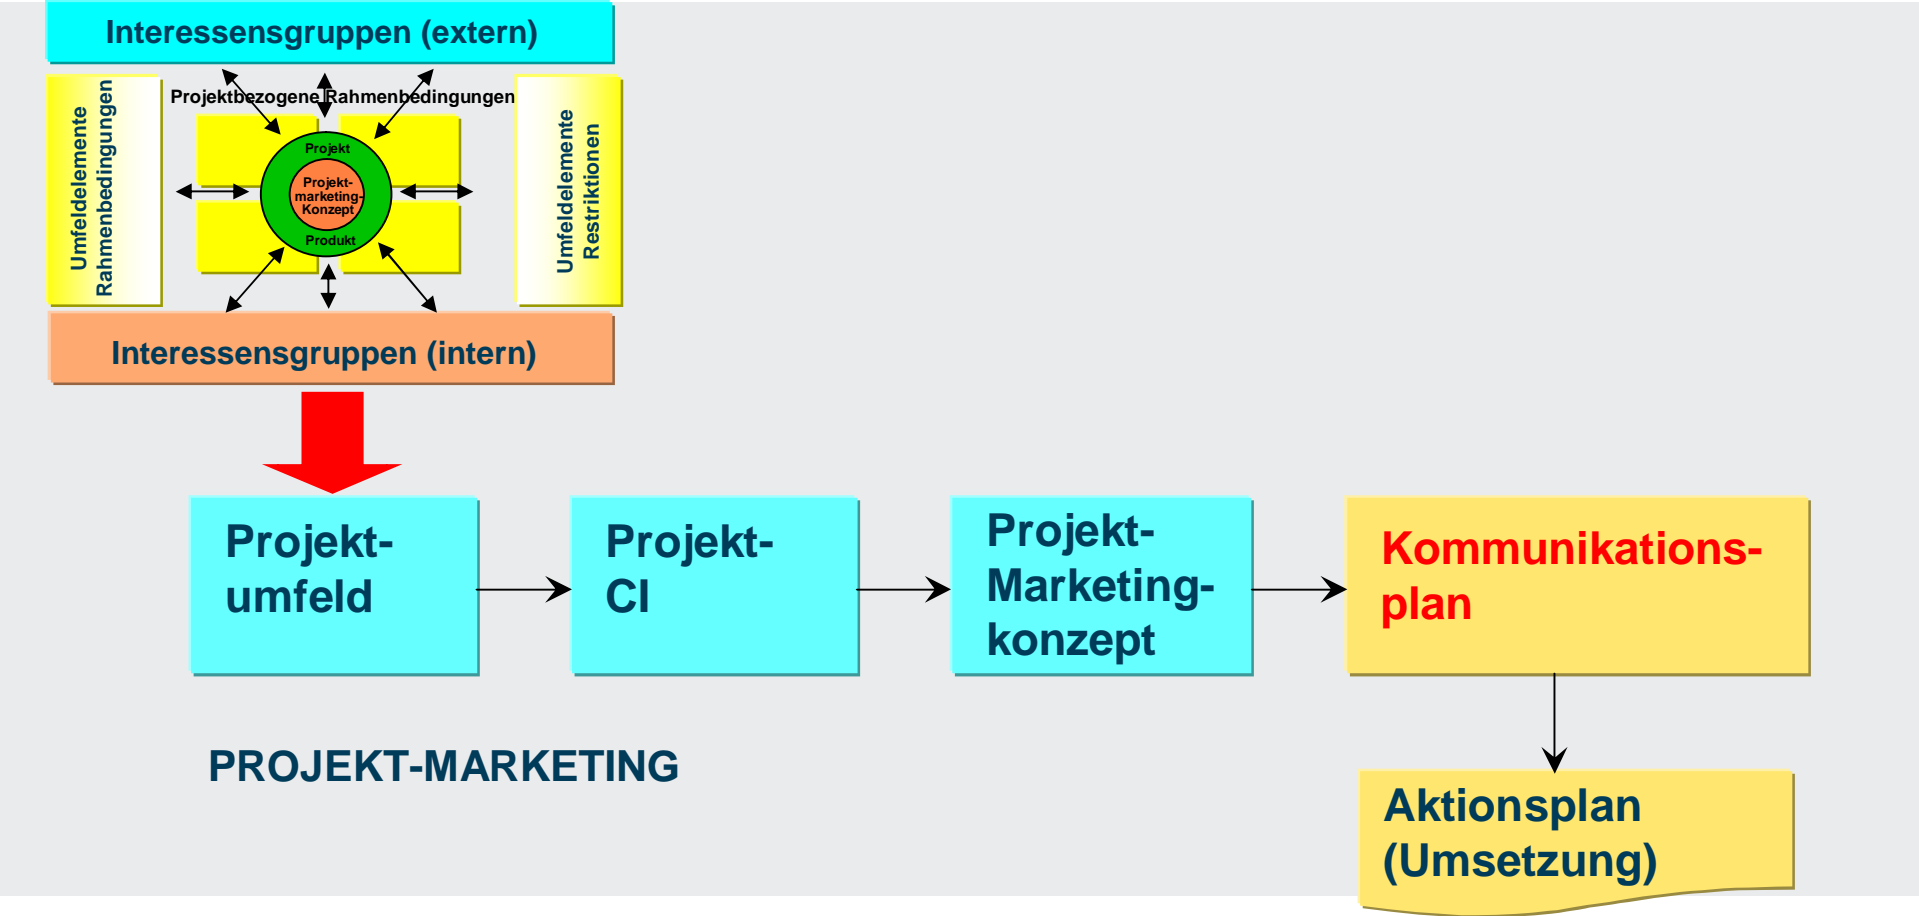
Interessensgruppen (extern)

Umfeldelemente Rahmenbedingungen

Projektbezogene Rahmenbedingungen

Projekt

Projekt-marketing-Konzept

Produkt

Umfeldelemente Restriktionen

Interessensgruppen (intern)

Projekt-umfeld

Projekt-CI

Projekt-Marketing-konzept

Kommunikations-plan

PROJEKT-MARKETING

Aktionsplan (Umsetzung)